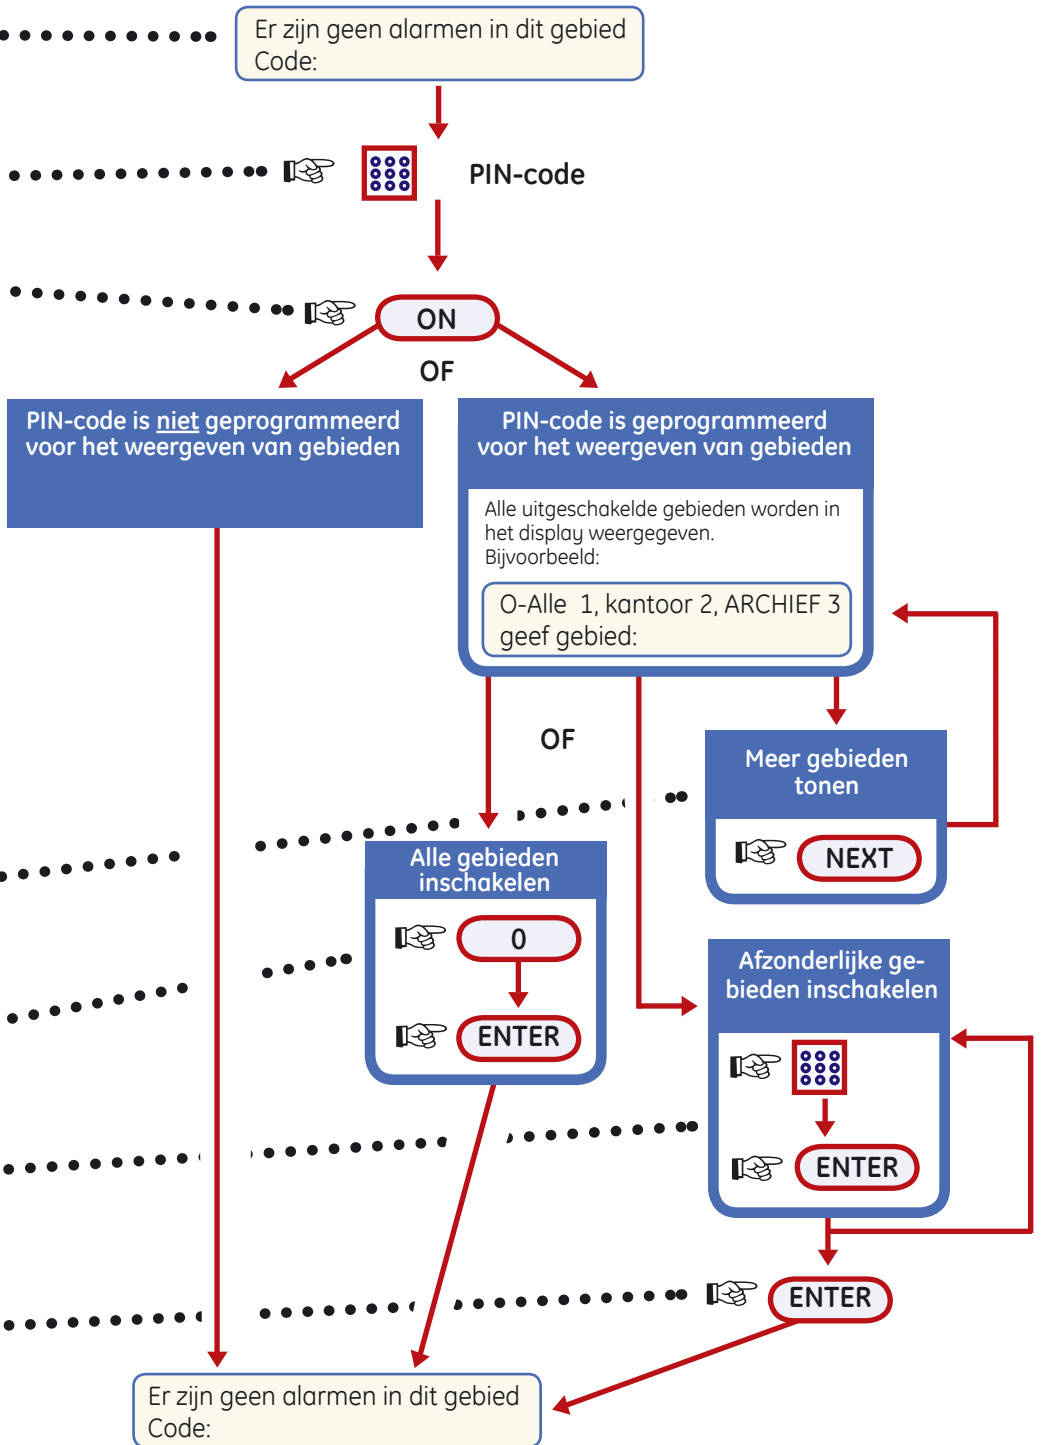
Er zijn geen alarmen in dit gebied
Code:

PIN-code

ON

OF

PIN-code is niet geprogrammeerd voor het weergeven van gebieden

PIN-code is geprogrammeerd voor het weergeven van gebieden

Alle uitgeschakelde gebieden worden in het display weergegeven.
Bijvoorbeeld:

O-Alle 1, kantoor 2, ARCHIEF 3
geef gebied:

OF

Meer gebieden tonen

NEXT

Alle gebieden inschakelen

0

ENTER

Afzonderlijke gebieden inschakelen

ENTER

ENTER

Er zijn geen alarmen in dit gebied
Code: